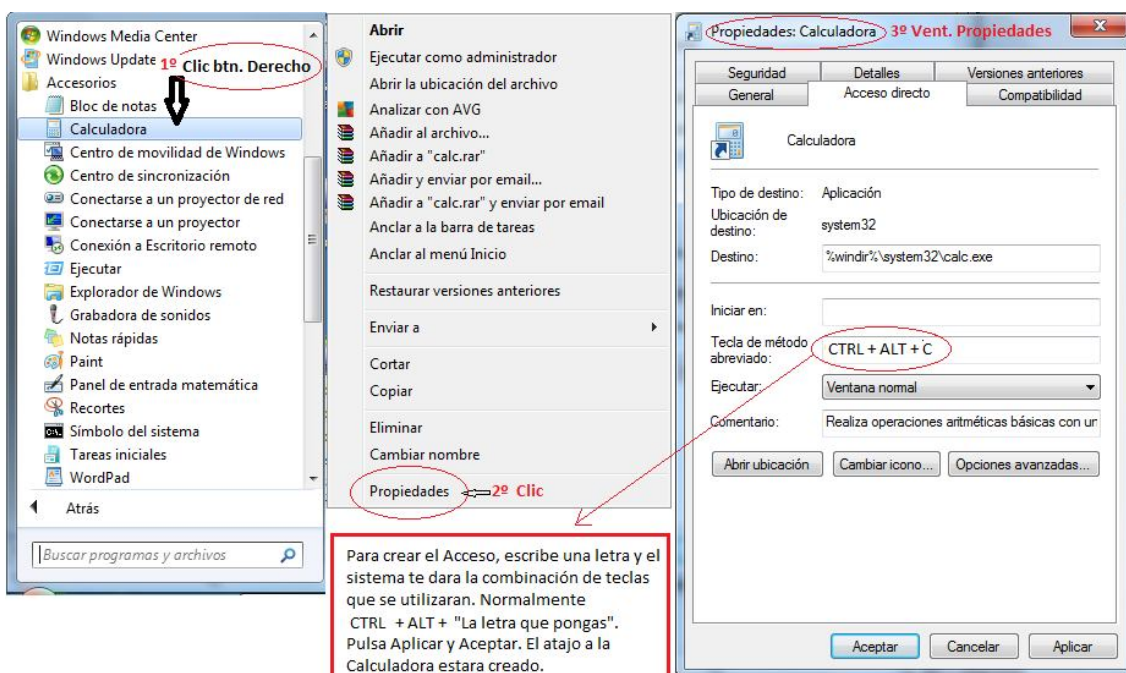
Windows Media Center
Windows Update
1º Clic btn. Derecho
Accesorios
Bloc de notas
Calculadora
Centro de movilidad de Windows
Centro de sincronización
Conectarse a un proyector de red
Conectarse a un proyector
Conexión a Escritorio remoto
Ejecutar
Explorador de Windows
Grabadora de sonidos
Notas rápidas
Paint
Panel de entrada matemática
Recortes
Símbolo del sistema
Tareas iniciales
WordPad
Atrás
Buscar programas y archivos

Abrir
Ejecutar como administrador
Abrir la ubicación del archivo
Analizar con AVG
Añadir al archivo...
Añadir a "calc.rar"
Añadir y enviar por email...
Añadir a "calc.rar" y enviar por email
Anclar a la barra de tareas
Anclar al menú Inicio
Restaurar versiones anteriores
Enviar a
Cortar
Copiar
Eliminar
Cambiar nombre
Propiedades
2º Clic

Para crear el Acceso, escribe una letra y el sistema te dara la combinación de teclas que se utilizaran. Normalmente CTRL + ALT + "La letra que pongas". Pulsa Aplicar y Aceptar. El atajo a la Calculadora estara creado.

Propiedades: Calculadora
3º Vent. Propiedades
Seguridad
Detalles
Versiones anteriores
General
Acceso directo
Compatibilidad
Calculadora
Tipo de destino: Aplicación
Ubicación de destino: system32
Destino: %windir%\system32\calc.exe
Iniciar en:
Tecla de método abreviado: CTRL + ALT + C
Ejecutar: Ventana normal
Comentario: Realiza operaciones aritméticas básicas con ur
Abrir ubicación
Cambiar icono...
Opciones avanzadas...
Aceptar
Cancelar
Aplicar